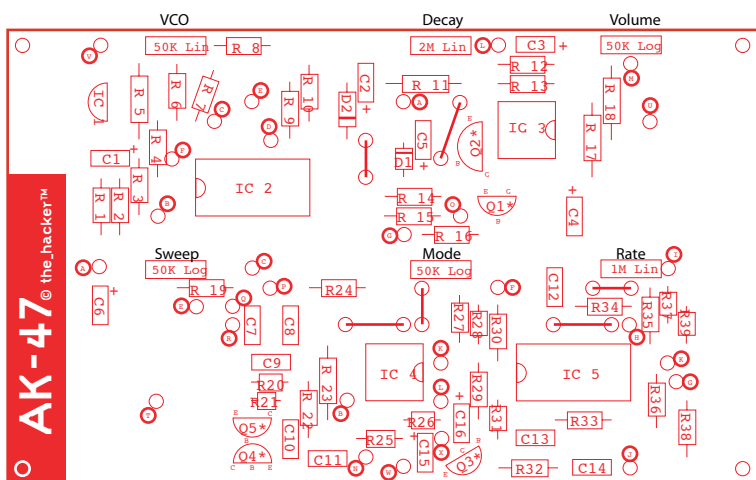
VCO

Decay

Volume

50K Lin

R 8

2M Lin

C3

+

50K Log

R 12

R 13

IC 1

R 5

R 6

R 7

R 10

R 9

D2

C2

+

R 11

R 18

R 17

IC 3

Q2*

C5

+

R 4

C1

+

D1

IC 2

R 3

R 2

R 1

R 14

R 15

R 16

Q1*

C4

+

AK-47

© the_hacker™

Sweep

Mode

Rate

50K Log

50K Log

1M Lin

C6

+

R 19

R24

C12

R34

R35

R37

R39

C7

C8

R27

R28

R30

C9

R 23

IC 4

IC 5

R20

R21

R 22

R29

R36

R38

Q5*

C10

R26

C16

+

R31

R33

Q4*

C11

R25

C15

Q3*

C13

R32

C14